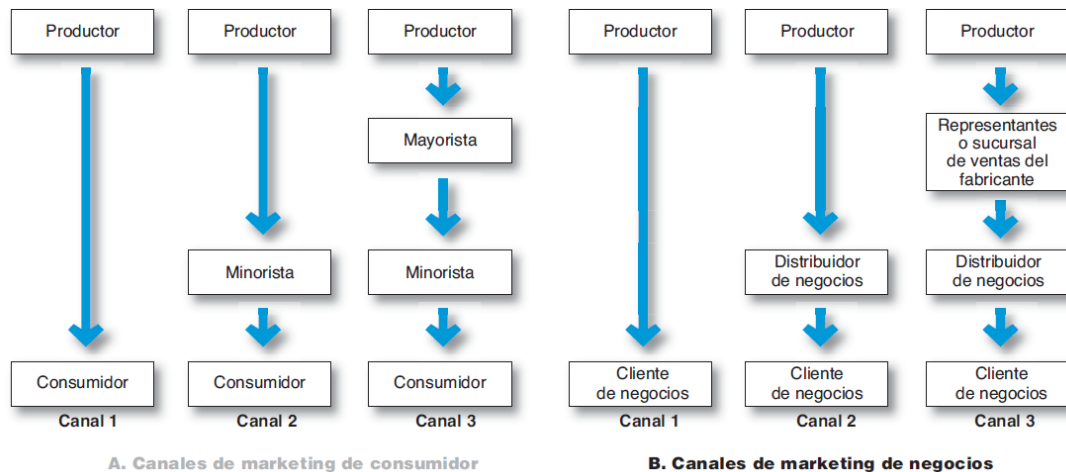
Productor

Consumidor

Canal 1

Productor

Minorista

Consumidor

Canal 2

Productor

Mayorista

Minorista

Consumidor

Canal 3

A. Canales de marketing de consumidor

Productor

Cliente de negocios

Canal 1

Productor

Distribuidor de negocios

Cliente de negocios

Canal 2

Productor

Representantes o sucursal de ventas del fabricante

Distribuidor de negocios

Cliente de negocios

Canal 3

B. Canales de marketing de negocios